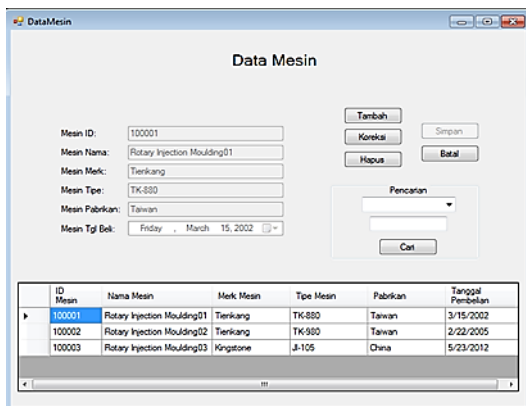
DataMesin

Data Mesin

Mesin ID: 100001
Mesin Nama: Rotary Injection Moulding01
Mesin Merk: Tienkang
Mesin Tipe: TK-880
Mesin Pabrikan: Taiwan
Mesin Tgl Beli: Friday , March 15, 2002

Tambah
Koreksi
Hapus
Simpan
Batal

Pencarian
Cari

| ID Mesin | Nama Mesin | Merk Mesin | Tipe Mesin | Pabrikan | Tanggal Pembelian |
|---|---|---|---|---|---|
| 100001 | Rotary Injection Moulding01 | Tienkang | TK-880 | Taiwan | 3/15/2002 |
| 100002 | Rotary Injection Moulding02 | Tienkang | TK-980 | Taiwan | 2/22/2005 |
| 100003 | Rotary Injection Moulding03 | Kingstone | JI-105 | China | 5/23/2012 |